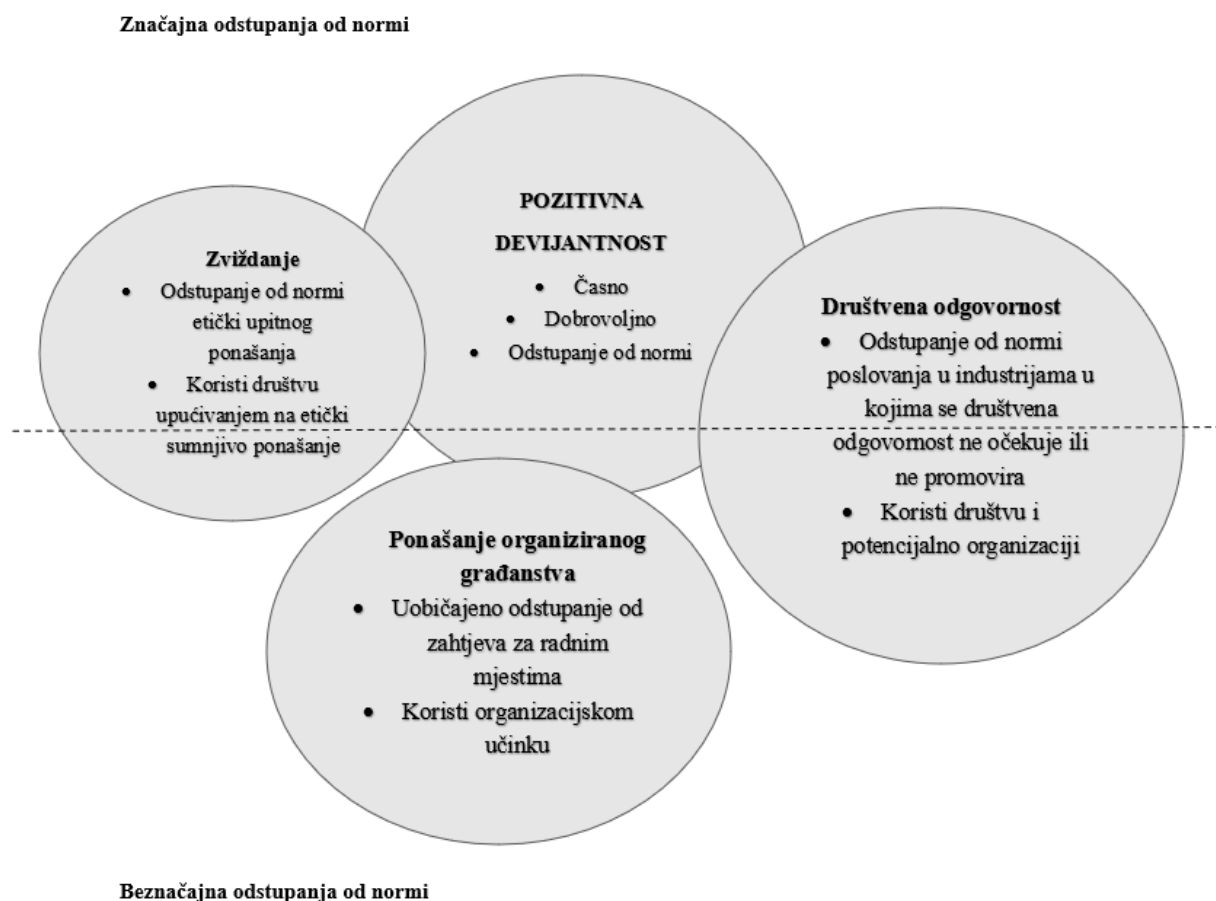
Značajna odstupanja od normi

Zviždanje
- Odstupanje od normi etički upitnog ponašanja
- Koristi društvu upućivanjem na etički sumnjivo ponašanje

POZITIVNA DEVIJANTNOST
- Časno
- Dobrovoljno
- Odstupanje od normi

Društvena odgovornost
- Odstupanje od normi poslovanja u industrijama u kojima se društvena odgovornost ne očekuje ili ne promovira
- Koristi društvu i potencijalno organizaciji

Ponašanje organiziranog građanstva
- Uobičajeno odstupanje od zahtjeva za radnim mjestima
- Koristi organizacijskom učinku

Beznačajna odstupanja od normi